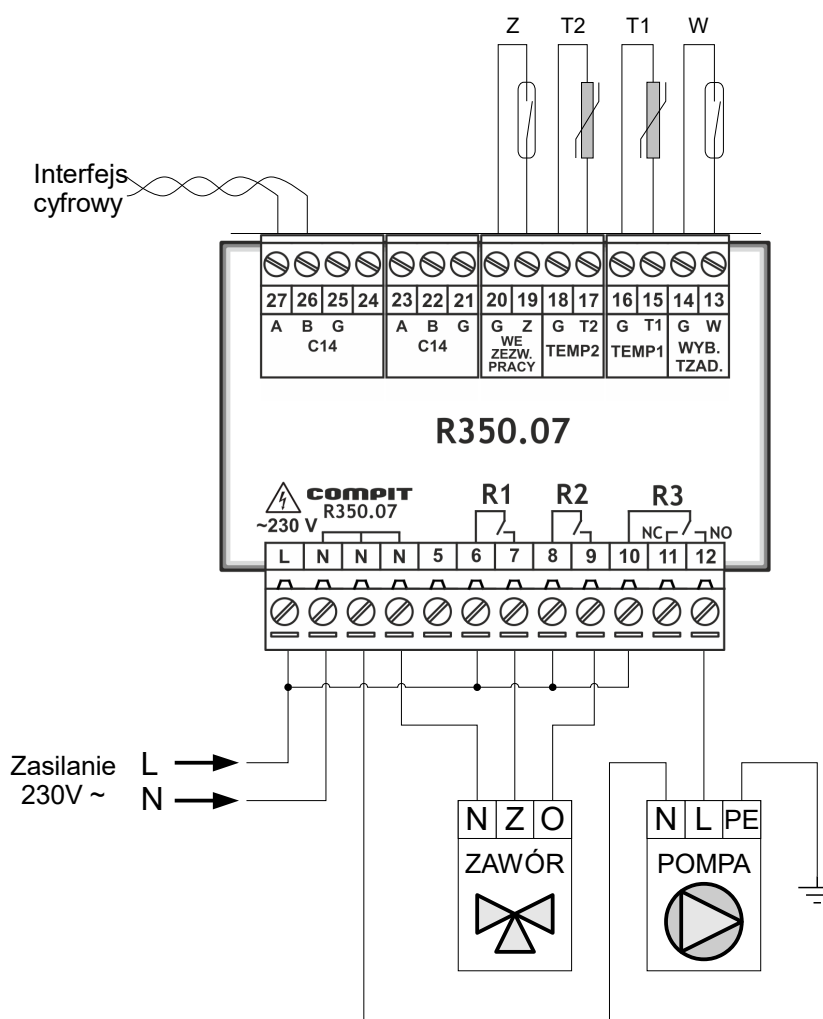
Z T2 T1 W

Interfejs cyfrowy

| 27 | 26 | 25 | 24 | 23 | 22 | 21 | 20 | 19 | 18 | 17 | 16 | 15 | 14 | 13 |
|---|---|---|---|---|---|---|---|---|---|---|---|---|---|---|
| A | B | G | | A | B | G | G | Z | G | T2 | G | T1 | G | W |

C14
C14
WE ZEZW. PRACY
TEMP2
TEMP1
WYB. TZAD.

R350.07

~230 V
COMPIT R350.07

R1 R2 R3
NC NO

| L | N | N | N | 5 | 6 | 7 | 8 | 9 | 10 | 11 | 12 |
|---|---|---|---|---|---|---|---|---|---|---|---|

Zasilanie 230V ~
L
N

N Z O
ZAWÓR

N L PE
POMPA